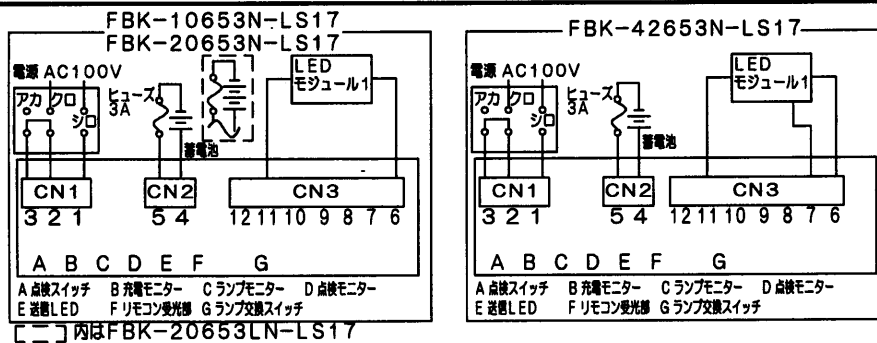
FBK-10653N-LS17
FBK-20653N-LS17

電源 AC100V
アカ クロ シロ
ヒューズ 3A
蓄電池
LED モジュール1

CN1
3 2 1
CN2
5 4
CN3
12 11 10 9 8 7 6

A B C D E F G

A 点検スイッチ B 充電モニター C ランプモニター D 点検モニター
E 送信LED F リモコン受光部 G ランプ交換スイッチ

[ ] 内はFBK-20653LN-LS17

FBK-42653N-LS17

電源 AC100V
アカ クロ シロ
ヒューズ 3A
蓄電池
LED モジュール1

CN1
3 2 1
CN2
5 4
CN3
12 11 10 9 8 7 6

A B C D E F G

A 点検スイッチ B 充電モニター C ランプモニター D 点検モニター
E 送信LED F リモコン受光部 G ランプ交換スイッチ